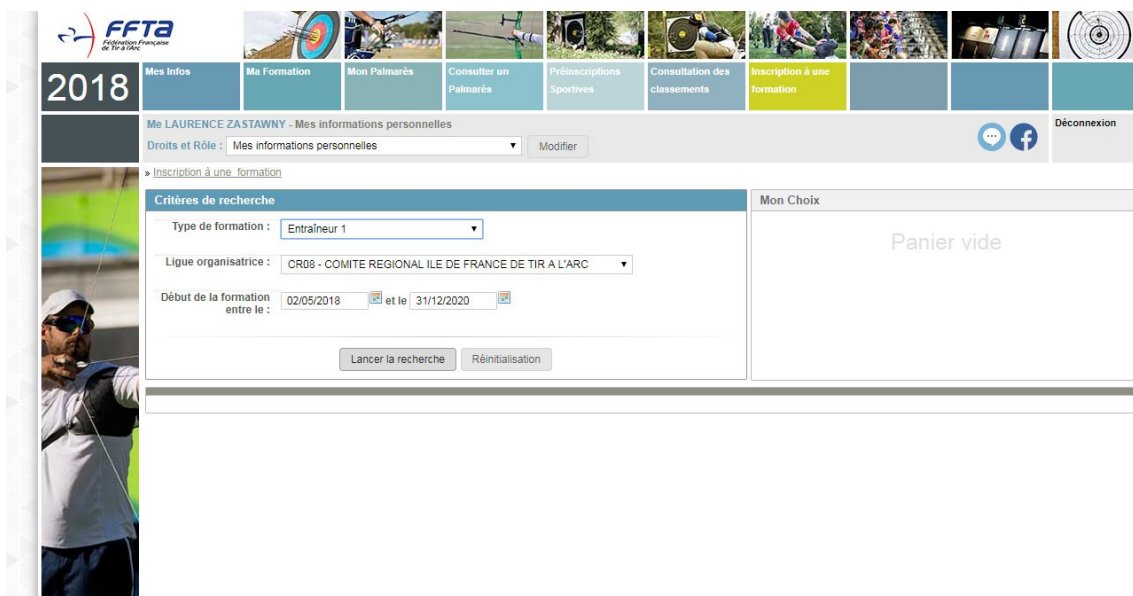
FFTA
Fédération Française de Tir à l'Arc

2018

Mes Infos
Ma Formation
Mon Palmarès
Consulter un Palmarès
Préinscriptions Sportives
Consultation des classements
Inscription à une formation

Me LAURENCE ZASTAWNY - Mes informations personnelles
Droits et Rôle : Mes informations personnelles
Modifier

Déconnexion

» Inscription à une formation

Critères de recherche

Type de formation : Entraîneur 1

Ligue organisatrice : CR08 - COMITE REGIONAL ILE DE FRANCE DE TIR A L'ARC

Début de la formation entre le : 02/05/2018 et le 31/12/2020

Lancer la recherche
Réinitialisation

Mon Choix

Panier vide